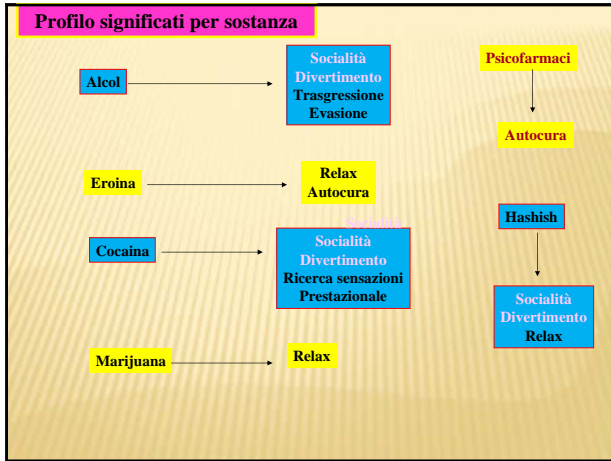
Profilo significati per sostanza

Alcol

Socialità
Divertimento
Trasgressione
Evasione

Psicofarmaci

Autocura

Eroina

Relax
Autocura

Socialità

Hashish

Cocaina

Socialità
Divertimento
Ricerca sensazioni
Prestazionale

Socialità
Divertimento
Relax

Marijuana

Relax